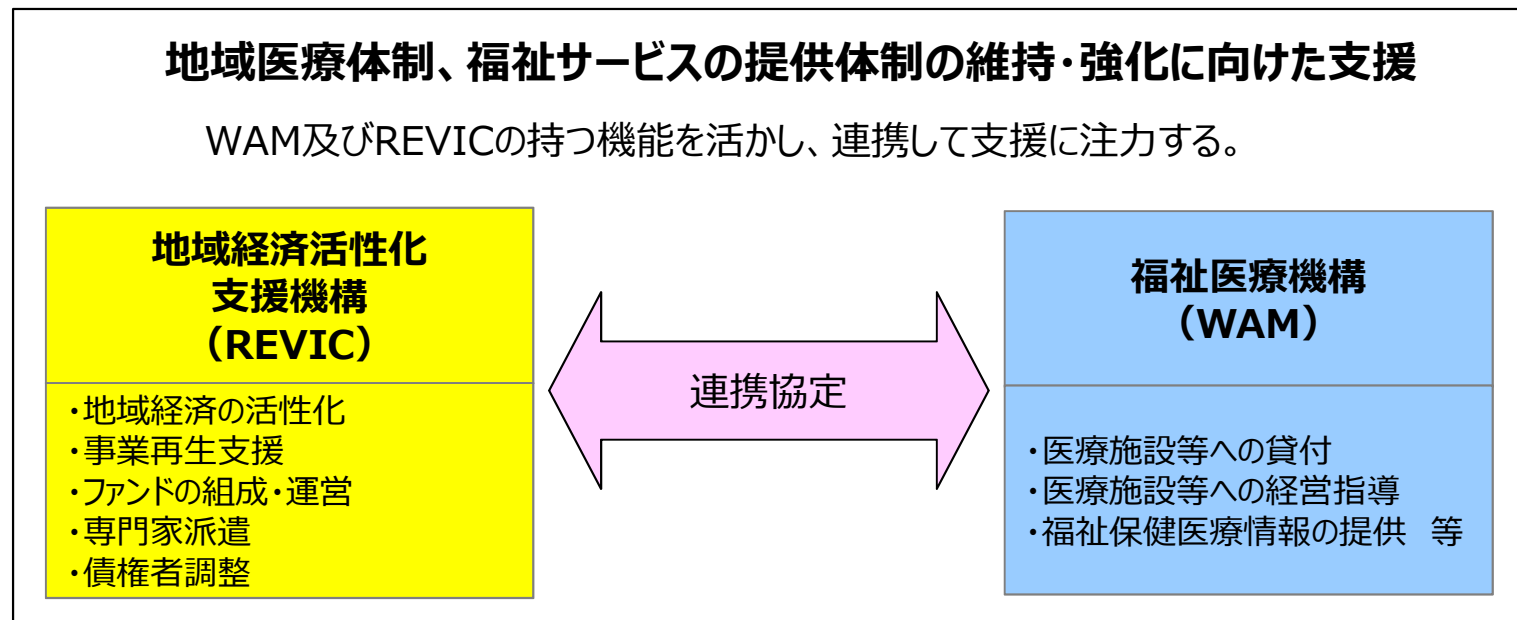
地域医療体制、福祉サービスの提供体制の維持・強化に向けた支援

WAM及びREVICの持つ機能を活かし、連携して支援に注力する。

地域経済活性化
支援機構
（REVIC）

・地域経済の活性化
・事業再生支援
・ファンドの組成・運営
・専門家派遣
・債権者調整

連携協定

福祉医療機構
（WAM）

・医療施設等への貸付
・医療施設等への経営指導
・福祉保健医療情報の提供　等